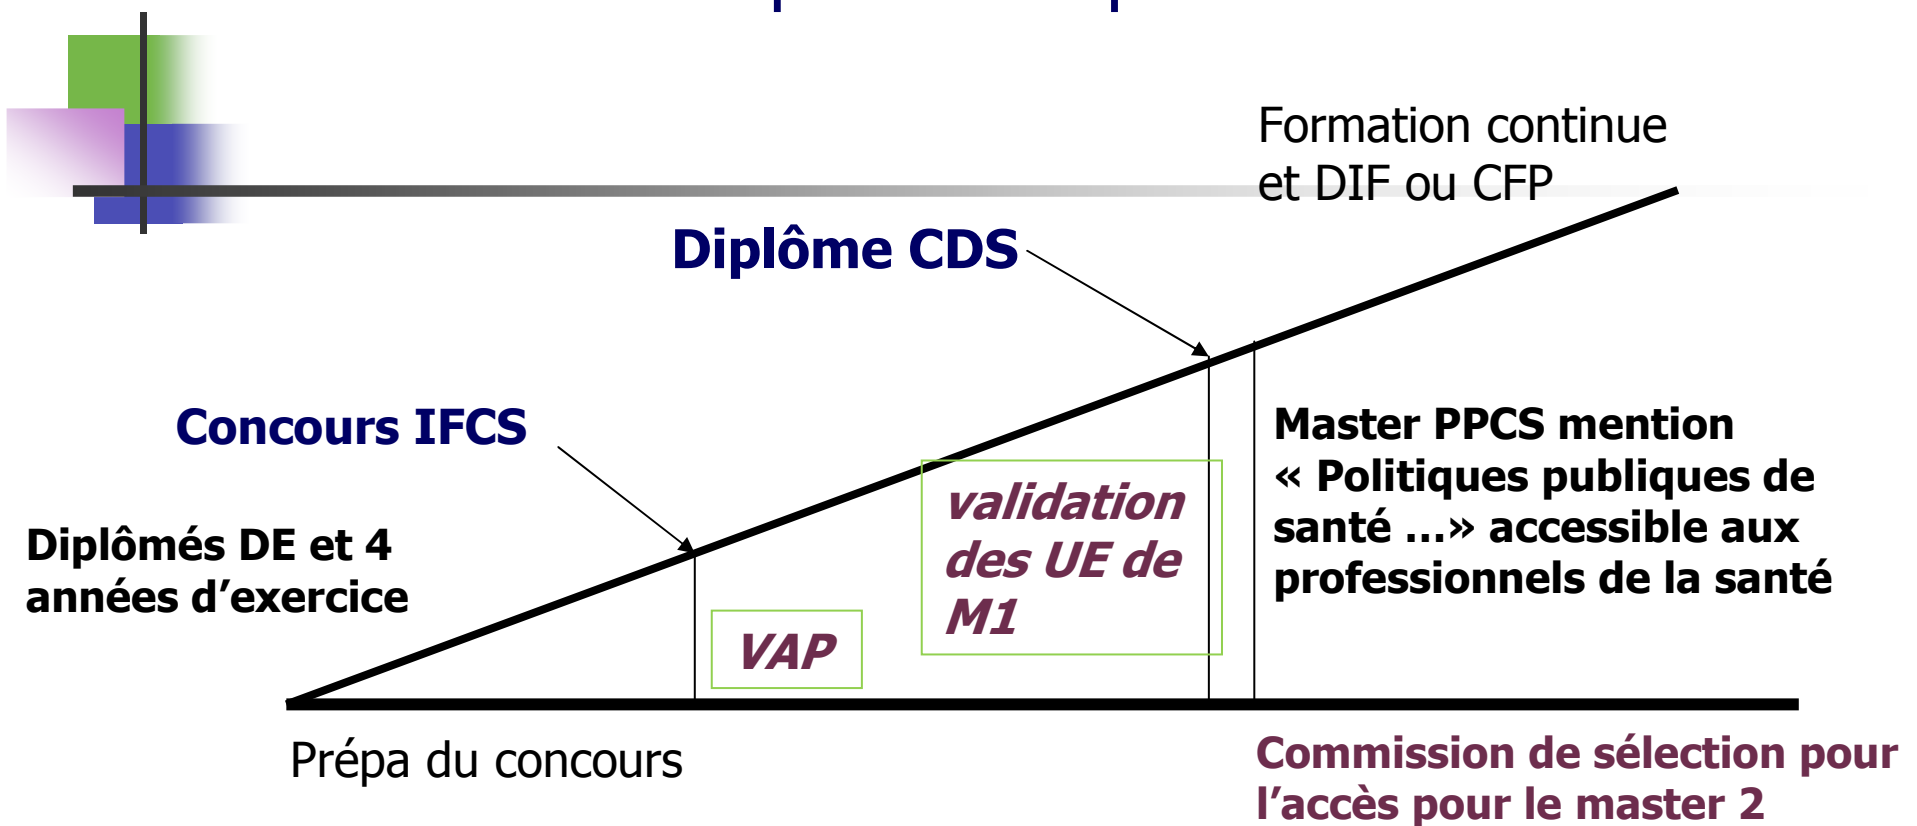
Formation continue et DIF ou CFP

Diplôme CDS

Concours IFCS

Master PPCS mention « Politiques publiques de santé …» accessible aux professionnels de la santé

validation des UE de M1

Diplômés DE et 4 années d'exercice

VAP

Prépa du concours

Commission de sélection pour l'accès pour le master 2